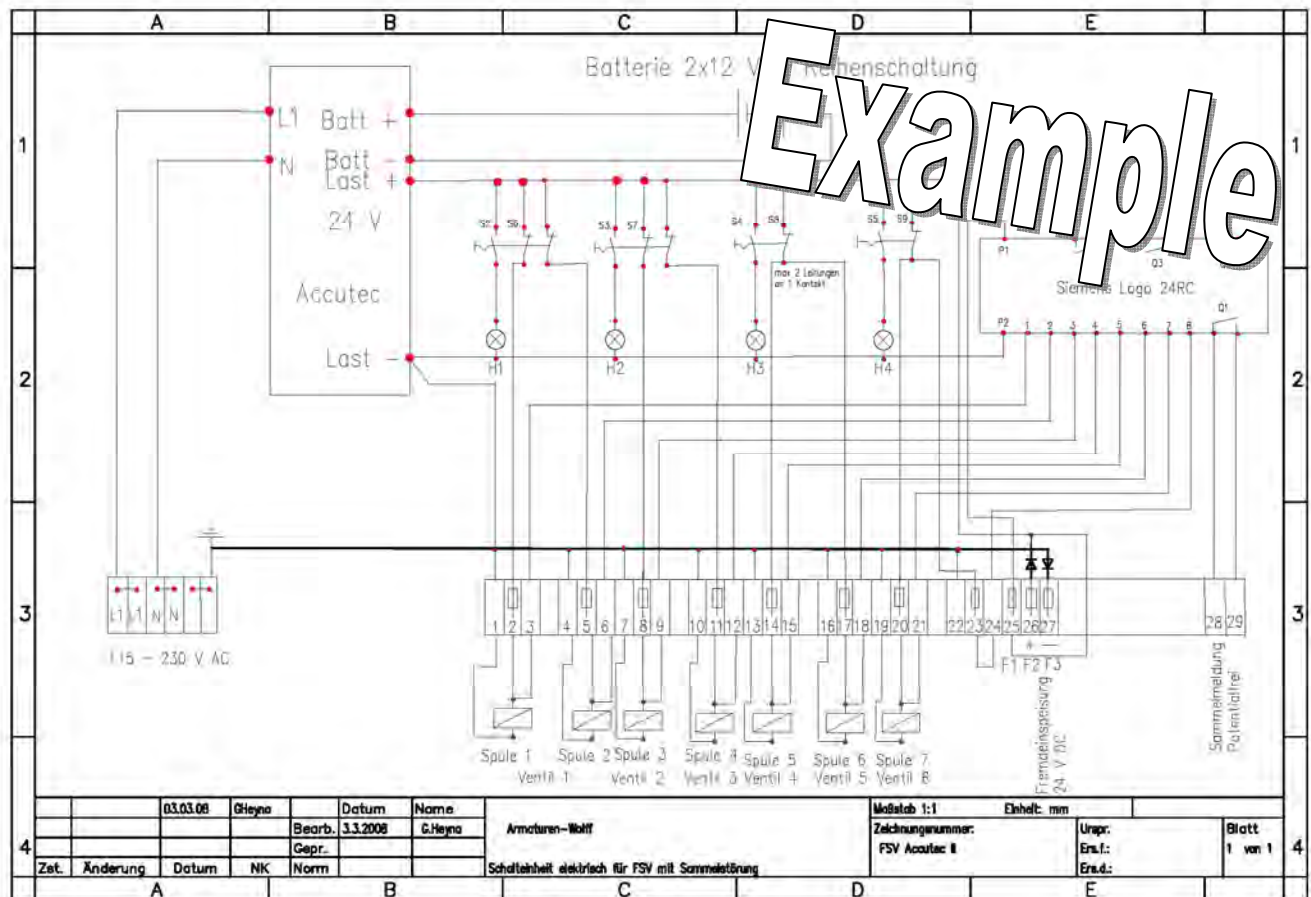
A B C D E

1 1

2 2

3 3

4 4

A B C D E

Batterie 2x12 V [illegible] Reihenschaltung

Example

L1 Batt +
N Batt −
Last +

24 V

Accutec

Last −

S2 S9 S3 S7 S4 S9 S5 S9

max 2 Leitungen am 1 Kontakt

H1 H2 H3 H4

P1 Q3

Siemens Logo 24RC

P2 1 2 3 4 5 6 7 8 Q1

L1 L1 N N

115 − 230 V AC

1 2 3 4 5 6 7 8 9 10 11 12 13 14 15 16 17 18 19 20 21 22 23 24 25 26 27 28 29

+ −

F1 F2 F3

Spule 1 Ventil 1
Spule 2 Spule 3 Ventil 2
Spule 4 Spule 5 Ventil 3 Ventil 4
Spule 6 Spule 7 Ventil 5 Ventil 6

Fremdeinspeisung 24 V DC

Sammelmeldung Potentialfrei

| | | 03.03.08 | GHeyna | | Datum | Name | | Maßstab 1:1 | Einheit: mm | | |
|---|---|---|---|---|---|---|---|---|---|---|---|
| | | | | Bearb. | 3.3.2008 | G.Heyna | Armaturen-Wolff | Zeichnungsnummer: | | Urspr. | Blatt |
| | | | | Gepr. | | | | FSV Accutec II | | Ers.f.: | 1 von 1 |
| Zst. | Änderung | Datum | NK | Norm | | | Schalteinheit elektrisch für FSV mit Sammelstörung | | | Ers.d.: | |